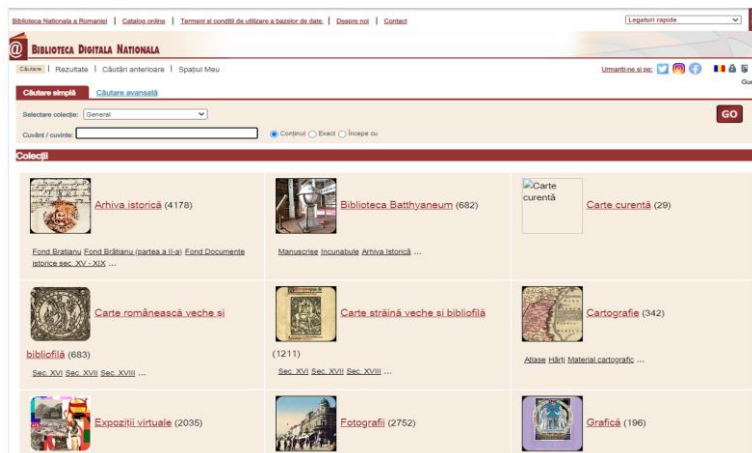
Biblioteca Nationala a Romaniei | Catalog online | Termeni si conditii de utilizare a bazelor de date | Despre noi | Contact

Legaturi rapide

@ BIBLIOTECA DIGITALA NATIONALA

Căutare | Rezultate | Căutări anterioare | Spațiul Meu

Urmariti-ne si pe:

Gu

Căutare simplă Căutare avansată

Selectare colecție: General

Cuvânt / cuvinte:

Conținut Exact Începe cu

GO

Colecții

Arhiva istorică (4178)

Fond Bratianu Fond Brătianu (partea a II-a) Fond Documente istorice sec. XV - XIX ...

Biblioteca Batthyaneum (682)

Manuscrise Incunabule Arhiva istorică ...

Carte curentă

Carte curentă (29)

Carte românească veche și bibliofilă (683)

Sec. XVI Sec. XVII Sec. XVIII ...

Carte străină veche și bibliofilă (1211)

Sec. XVI Sec. XVII Sec. XVIII ...

Cartografie (342)

Atlase Hărți Material cartografic ...

Expoziții virtuale (2035)

Fotografii (2752)

Grafică (196)